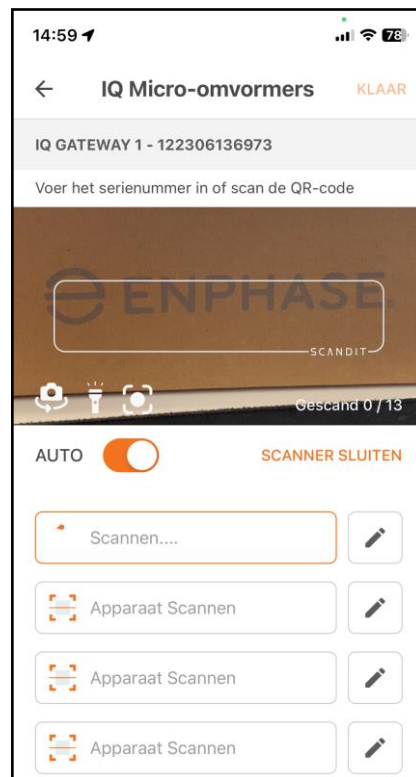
14:59

78

IQ Micro-omvormers

KLAAR

IQ GATEWAY 1 - 122306136973

Voer het serienummer in of scan de QR-code

ENPHASE

SCANDIT

Gescand 0 / 13

AUTO

SCANNER SLUITEN

Scannen....

Apparaat Scannen

Apparaat Scannen

Apparaat Scannen